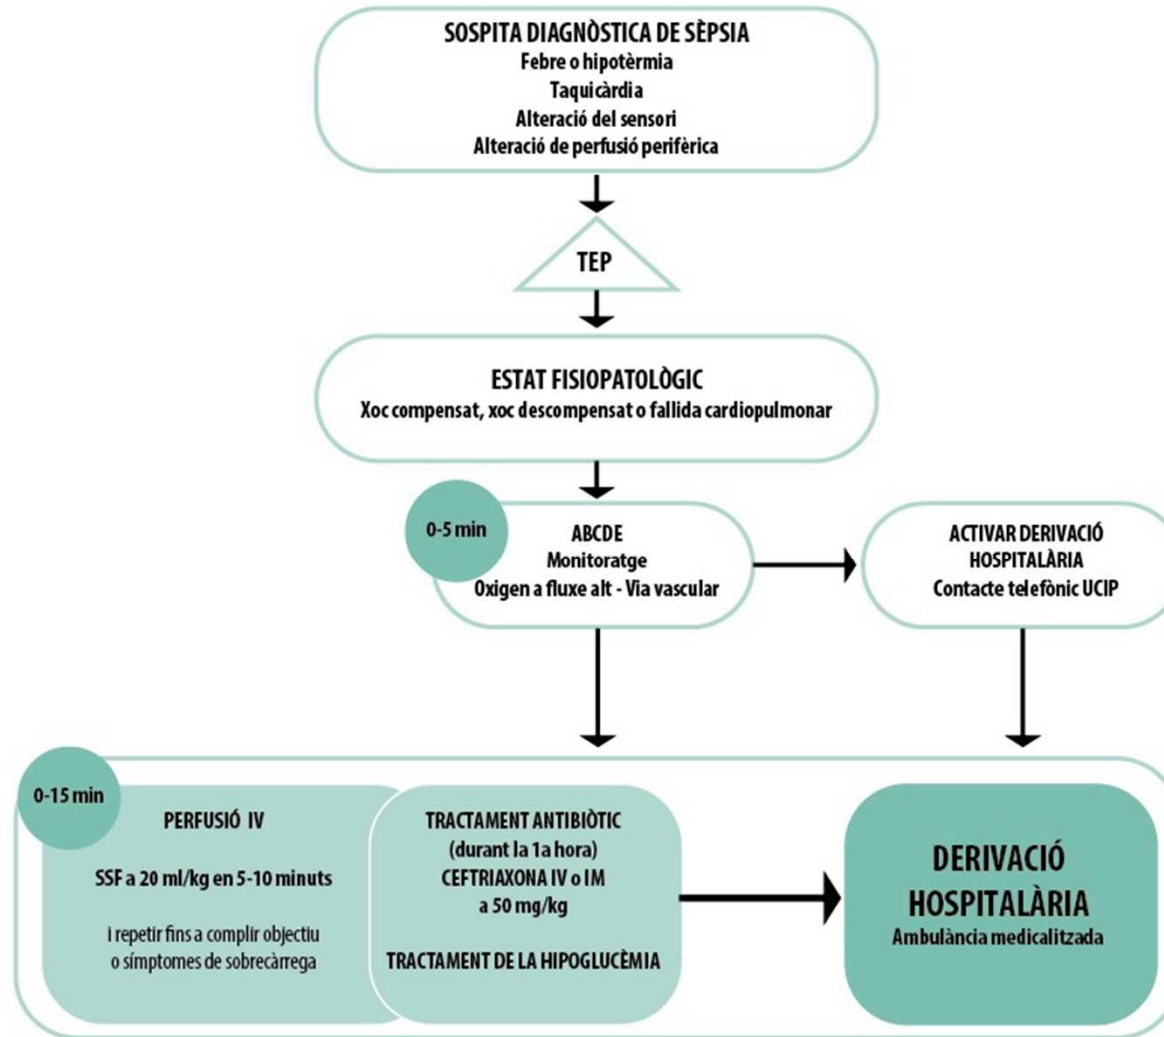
SOSPITA DIAGNÒSTICA DE SÈPSIA
Febre o hipotèrmia
Taquicàrdia
Alteració del sensori
Alteració de perfusió perifèrica

TEP

ESTAT FISIOPATOLÒGIC
Xoc compensat, xoc descompensat o fallida cardiopulmonar

0-5 min

ABCDE
Monitoratge
Oxigen a fluxe alt - Via vascular

ACTIVAR DERIVACIÓ HOSPITALÀRIA
Contacte telefònic UCIP

0-15 min

PERFUSIÓ IV

SSF a 20 ml/kg en 5-10 minuts

i repetir fins a complir objectiu o símptomes de sobrecàrrega

TRACTAMENT ANTIBIÒTIC
(durant la 1a hora)
CEFTRIAXONA IV o IM
a 50 mg/kg

TRACTAMENT DE LA HIPOGLUCÈMIA

DERIVACIÓ HOSPITALÀRIA
Ambulància medicalitzada